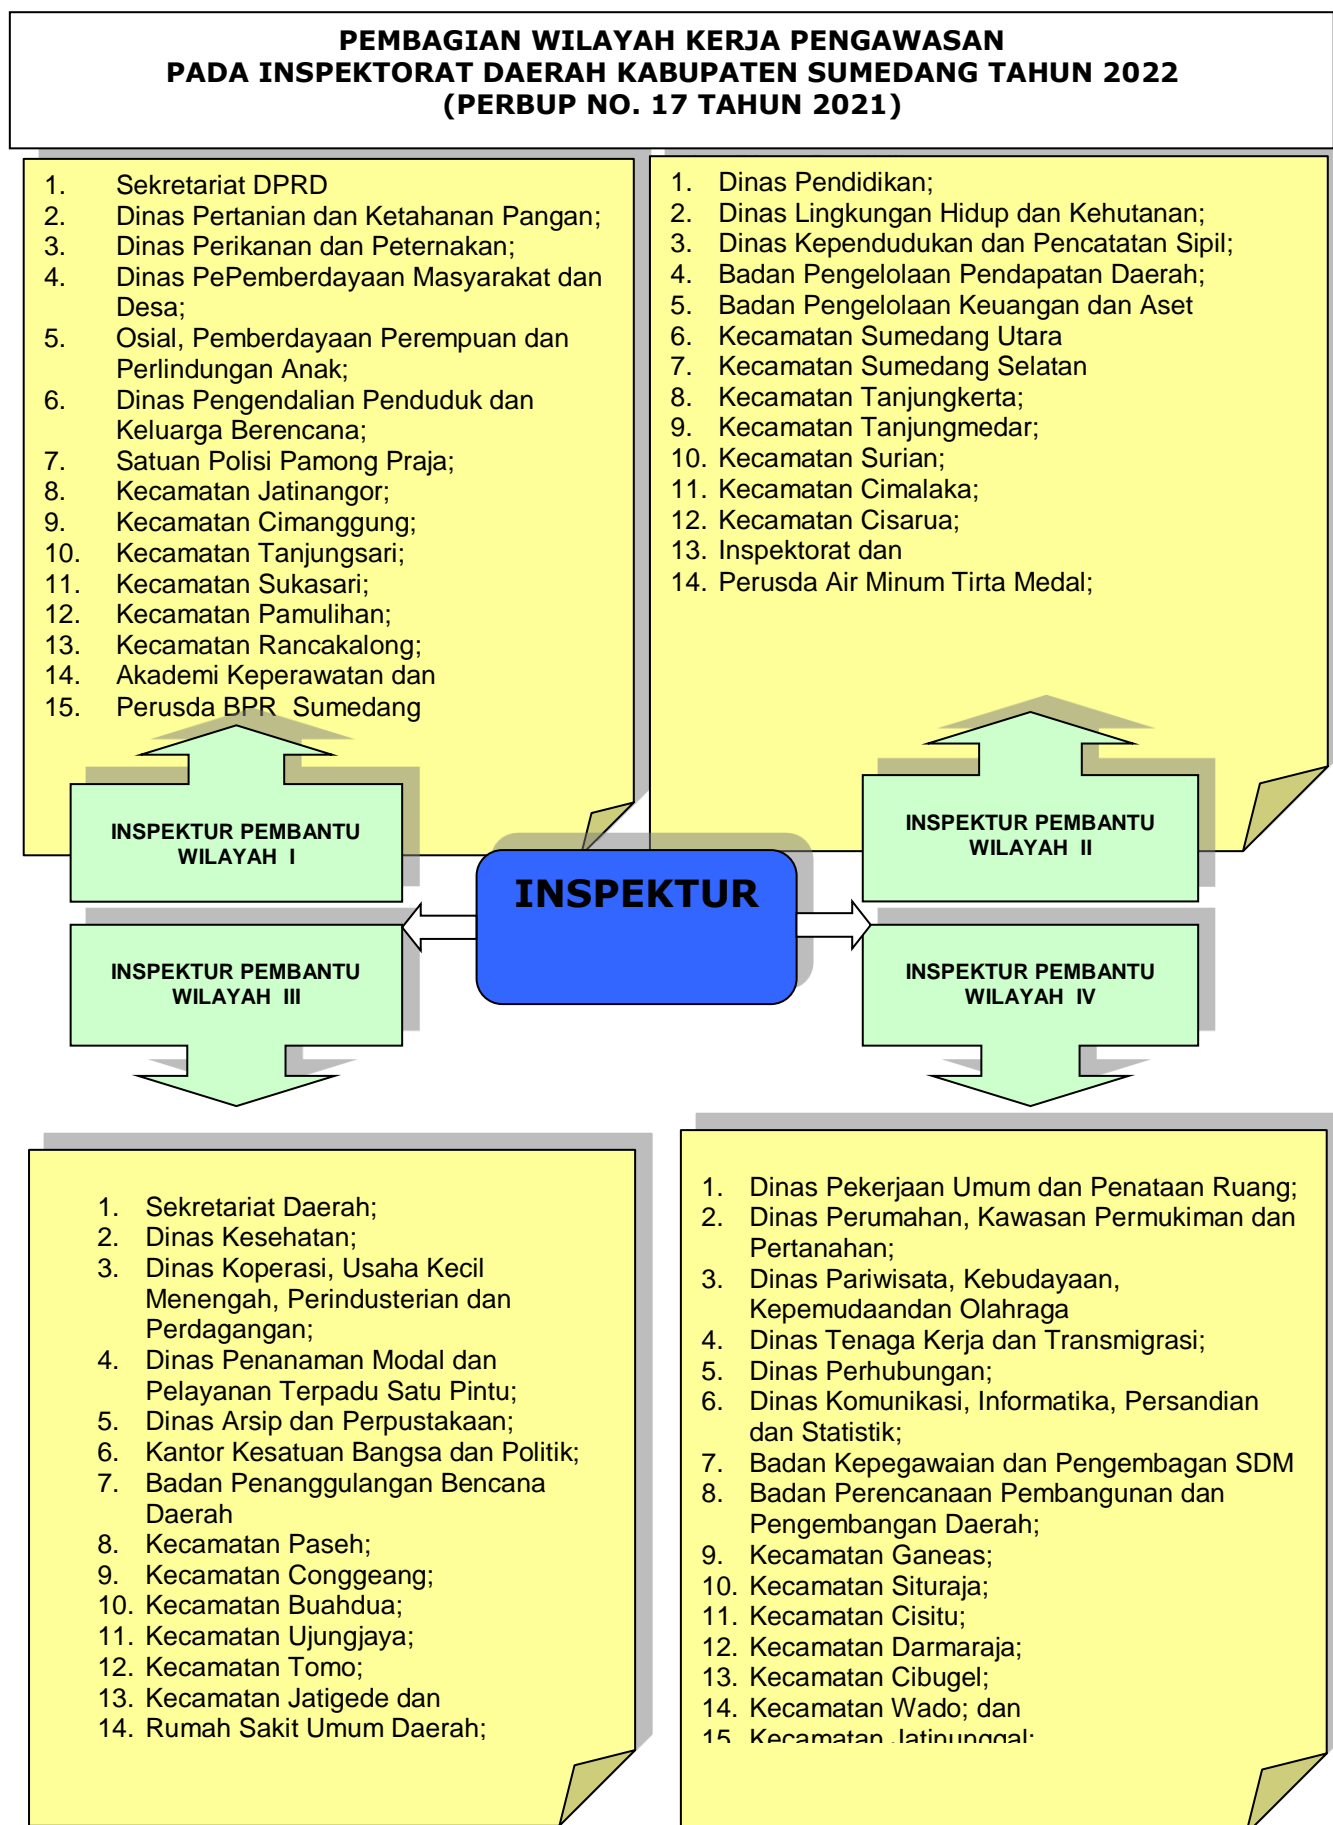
PEMBAGIAN WILAYAH KERJA PENGAWASAN
PADA INSPEKTORAT DAERAH KABUPATEN SUMEDANG TAHUN 2022
(PERBUP NO. 17 TAHUN 2021)

1. Sekretariat DPRD
2. Dinas Pertanian dan Ketahanan Pangan;
3. Dinas Perikanan dan Peternakan;
4. Dinas PePemberdayaan Masyarakat dan Desa;
5. Osial, Pemberdayaan Perempuan dan Perlindungan Anak;
6. Dinas Pengendalian Penduduk dan Keluarga Berencana;
7. Satuan Polisi Pamong Praja;
8. Kecamatan Jatinangor;
9. Kecamatan Cimanggung;
10. Kecamatan Tanjungsari;
11. Kecamatan Sukasari;
12. Kecamatan Pamulihan;
13. Kecamatan Rancakalong;
14. Akademi Keperawatan dan
15. Perusda BPR Sumedang

1. Dinas Pendidikan;
2. Dinas Lingkungan Hidup dan Kehutanan;
3. Dinas Kependudukan dan Pencatatan Sipil;
4. Badan Pengelolaan Pendapatan Daerah;
5. Badan Pengelolaan Keuangan dan Aset
6. Kecamatan Sumedang Utara
7. Kecamatan Sumedang Selatan
8. Kecamatan Tanjungkerta;
9. Kecamatan Tanjungmedar;
10. Kecamatan Surian;
11. Kecamatan Cimalaka;
12. Kecamatan Cisarua;
13. Inspektorat dan
14. Perusda Air Minum Tirta Medal;

INSPEKTUR PEMBANTU WILAYAH I

INSPEKTUR PEMBANTU WILAYAH II

INSPEKTUR

INSPEKTUR PEMBANTU WILAYAH III

INSPEKTUR PEMBANTU WILAYAH IV

1. Sekretariat Daerah;
2. Dinas Kesehatan;
3. Dinas Koperasi, Usaha Kecil Menengah, Perindusterian dan Perdagangan;
4. Dinas Penanaman Modal dan Pelayanan Terpadu Satu Pintu;
5. Dinas Arsip dan Perpustakaan;
6. Kantor Kesatuan Bangsa dan Politik;
7. Badan Penanggulangan Bencana Daerah
8. Kecamatan Paseh;
9. Kecamatan Conggeang;
10. Kecamatan Buahdua;
11. Kecamatan Ujungjaya;
12. Kecamatan Tomo;
13. Kecamatan Jatigede dan
14. Rumah Sakit Umum Daerah;

1. Dinas Pekerjaan Umum dan Penataan Ruang;
2. Dinas Perumahan, Kawasan Permukiman dan Pertanahan;
3. Dinas Pariwisata, Kebudayaan, Kepemudaandan Olahraga
4. Dinas Tenaga Kerja dan Transmigrasi;
5. Dinas Perhubungan;
6. Dinas Komunikasi, Informatika, Persandian dan Statistik;
7. Badan Kepegawaian dan Pengembagan SDM
8. Badan Perencanaan Pembangunan dan Pengembangan Daerah;
9. Kecamatan Ganeas;
10. Kecamatan Situraja;
11. Kecamatan Cisitu;
12. Kecamatan Darmaraja;
13. Kecamatan Cibugel;
14. Kecamatan Wado; dan
15. Kecamatan Jatinunggal;